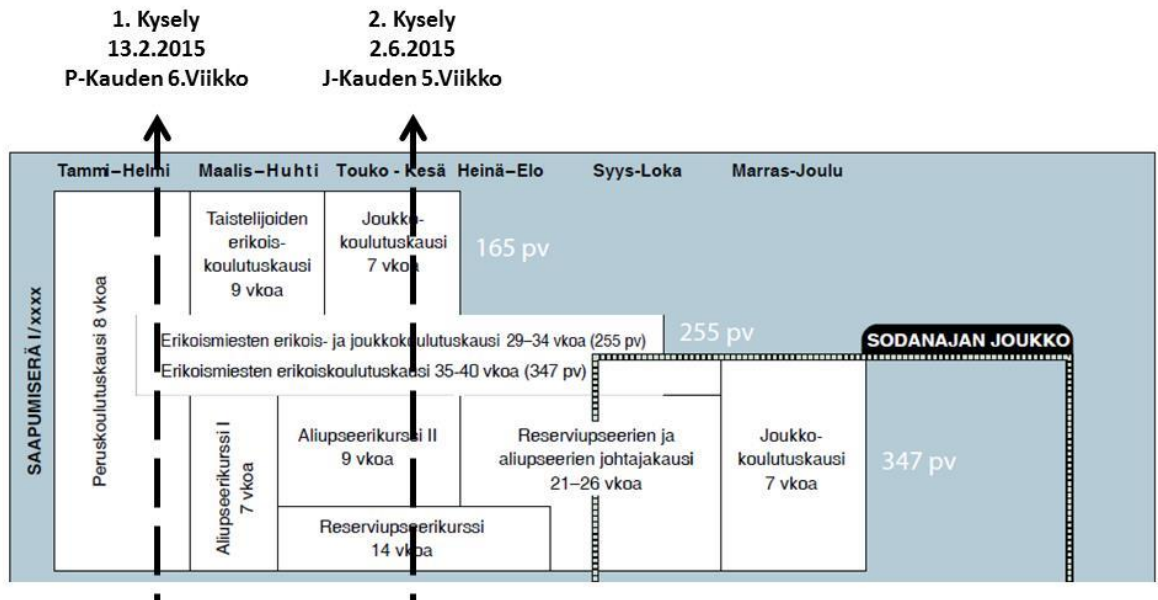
1. Kysely
13.2.2015
P-Kauden 6.Viikko

2. Kysely
2.6.2015
J-Kauden 5.Viikko

Tammi–Helmi Maalis–Huhti Touko - Kesä Heinä–Elo Syys-Loka Marras-Joulu

SAAPUMISERÄ I/xxxx

Peruskoulutuskausi 8 vkoa

Taistelijoiden erikoiskoulutuskausi 9 vkoa

Joukkokoulutuskausi 7 vkoa

165 pv

Erikoismiesten erikois- ja joukkokoulutuskausi 29–34 vkoa (255 pv)

255 pv

Erikoismiesten erikoiskoulutuskausi 35-40 vkoa (347 pv)

SODANAJAN JOUKKO

Aliupseerikurssi I 7 vkoa

Aliupseerikurssi II 9 vkoa

Reserviupseerien ja aliupseerien johtajakausi 21–26 vkoa

Joukkokoulutuskausi 7 vkoa

347 pv

Reserviupseerikurssi 14 vkoa